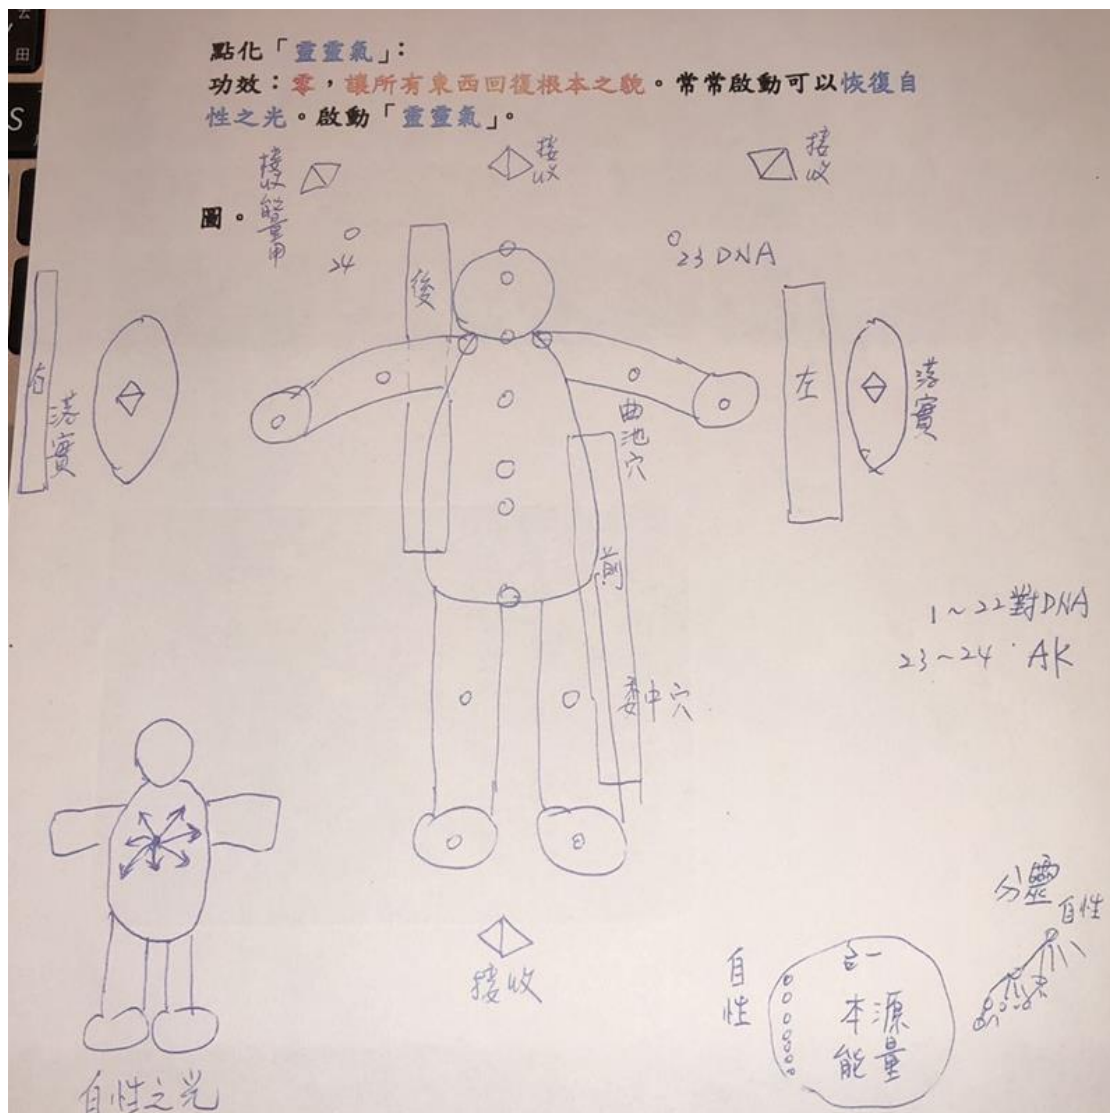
點化「靈靈氣」:
功效：零，讓所有東西回復根本之貌。常常啟動可以恢復自性之光。啟動「靈靈氣」。

圖。

接收能量

接收

接收

24

23 DNA

後

右

法寶

左

法寶

曲池穴

前

委中穴

1~22對DNA
23~24 AK

接收

自性之光

自性

合一

本源能量

分靈

自性